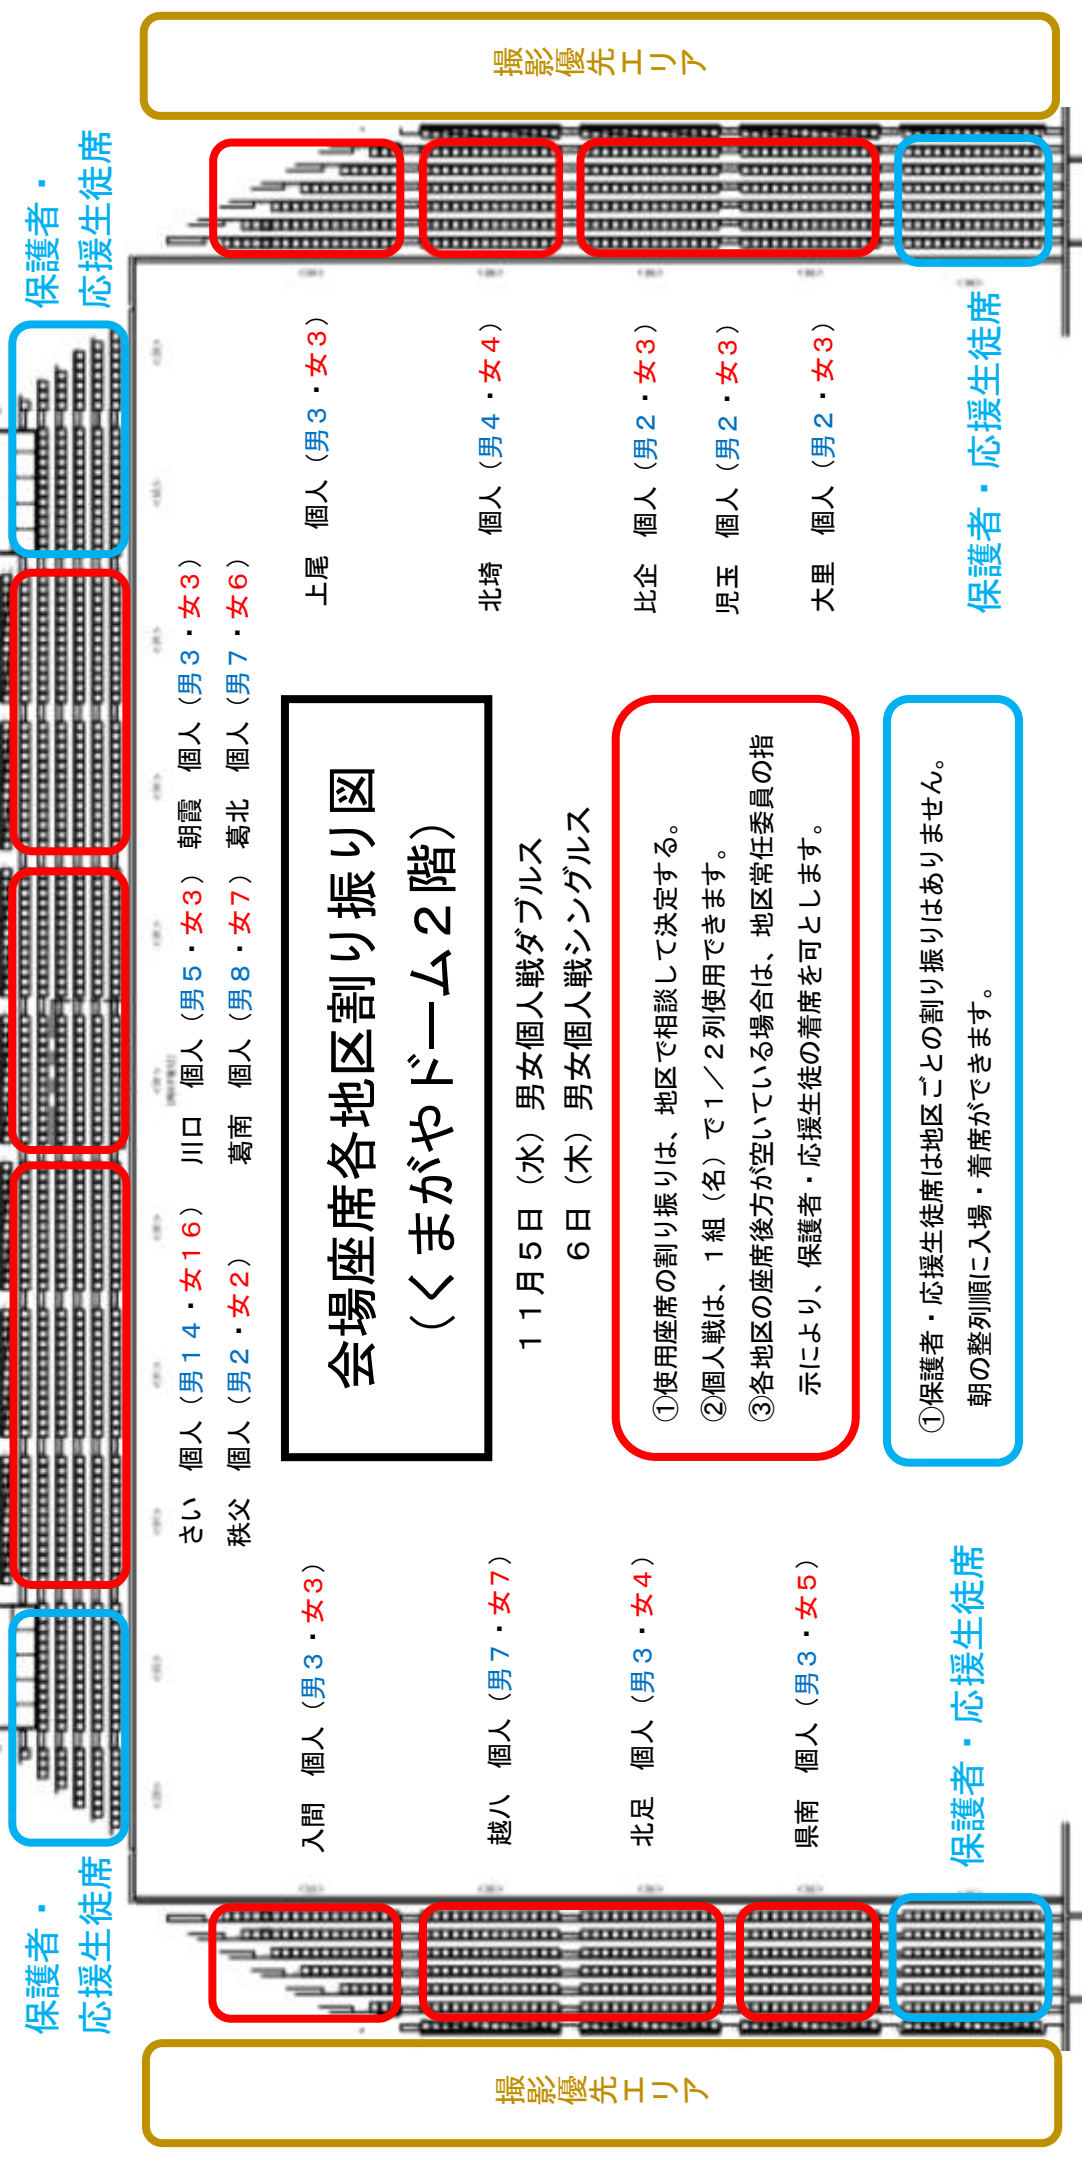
撮影優先エリア

保護者・応援生徒席

会場座席各地区割り振り図
（くまがやドーム２階）

１１月５日（水）男女個人戦ダブルス
６日（木）男女個人戦シングルス

さい　個人（男１４・女１６）　川口　個人（男５・女３）　朝霞　個人（男３・女３）
秩父　個人（男２・女２）　葛南　個人（男８・女７）　葛北　個人（男７・女６）

上尾　個人（男３・女３）
北埼　個人（男４・女４）
比企　個人（男２・女３）
児玉　個人（男２・女３）
大里　個人（男２・女３）

入間　個人（男３・女３）
越八　個人（男７・女７）
北足　個人（男３・女４）
県南　個人（男３・女５）

①使用座席の割り振りは、地区で相談して決定する。
②個人戦は、１組（名）で１／２列使用できます。
③各地区の座席後方が空いている場合は、地区常任委員の指示により、保護者・応援生徒の着席を可とします。

①保護者・応援生徒席は地区ごとの割り振りはありません。
朝の整列順に入場・着席ができます。

保護者・応援生徒席

保護者・応援生徒席

保護者・応援生徒席

保護者・応援生徒席

撮影優先エリア